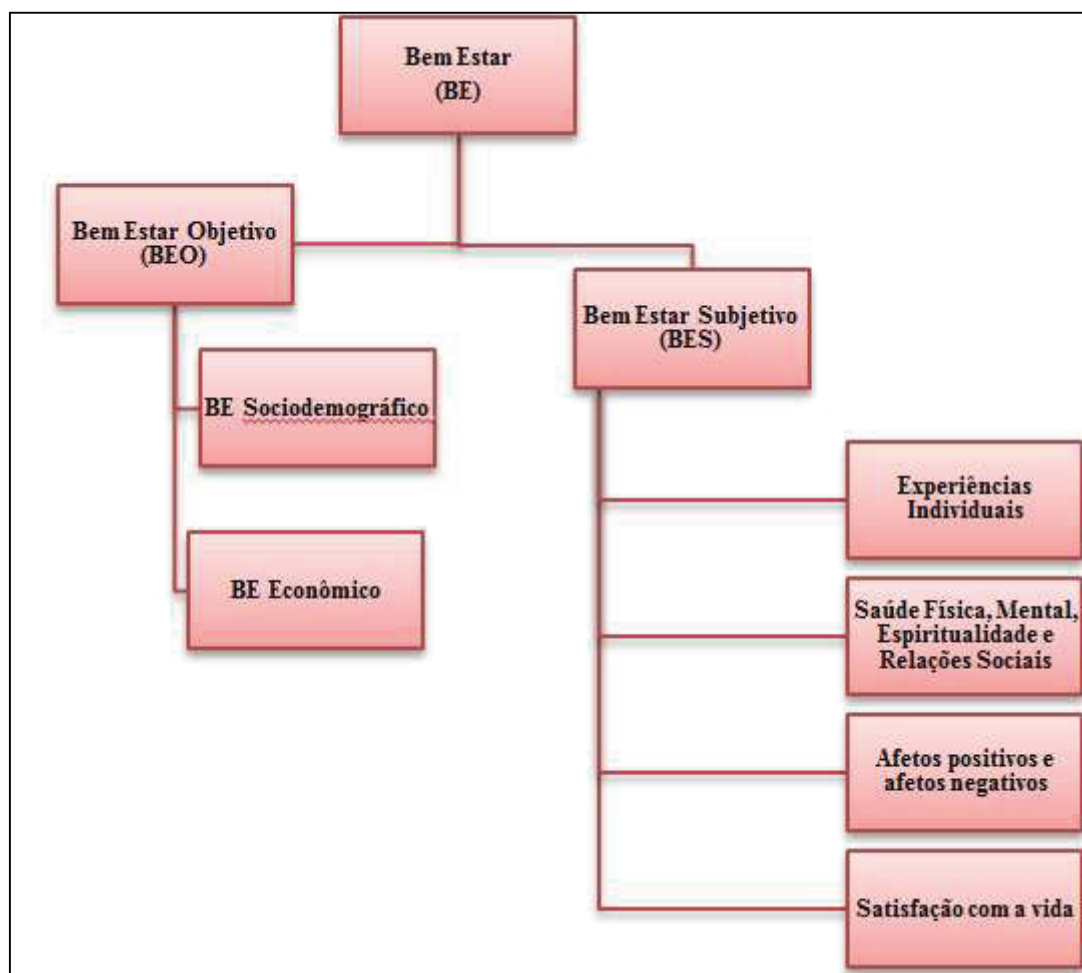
Bem Estar
(BE)

Bem Estar Objetivo
(BEO)

BE Sociodemográfico

BE Econômico

Bem Estar Subjetivo
(BES)

Experiências
Individuais

Saúde Física, Mental,
Espiritualidade e
Relações Sociais

Afetos positivos e
afetos negativos

Satisfação com a vida